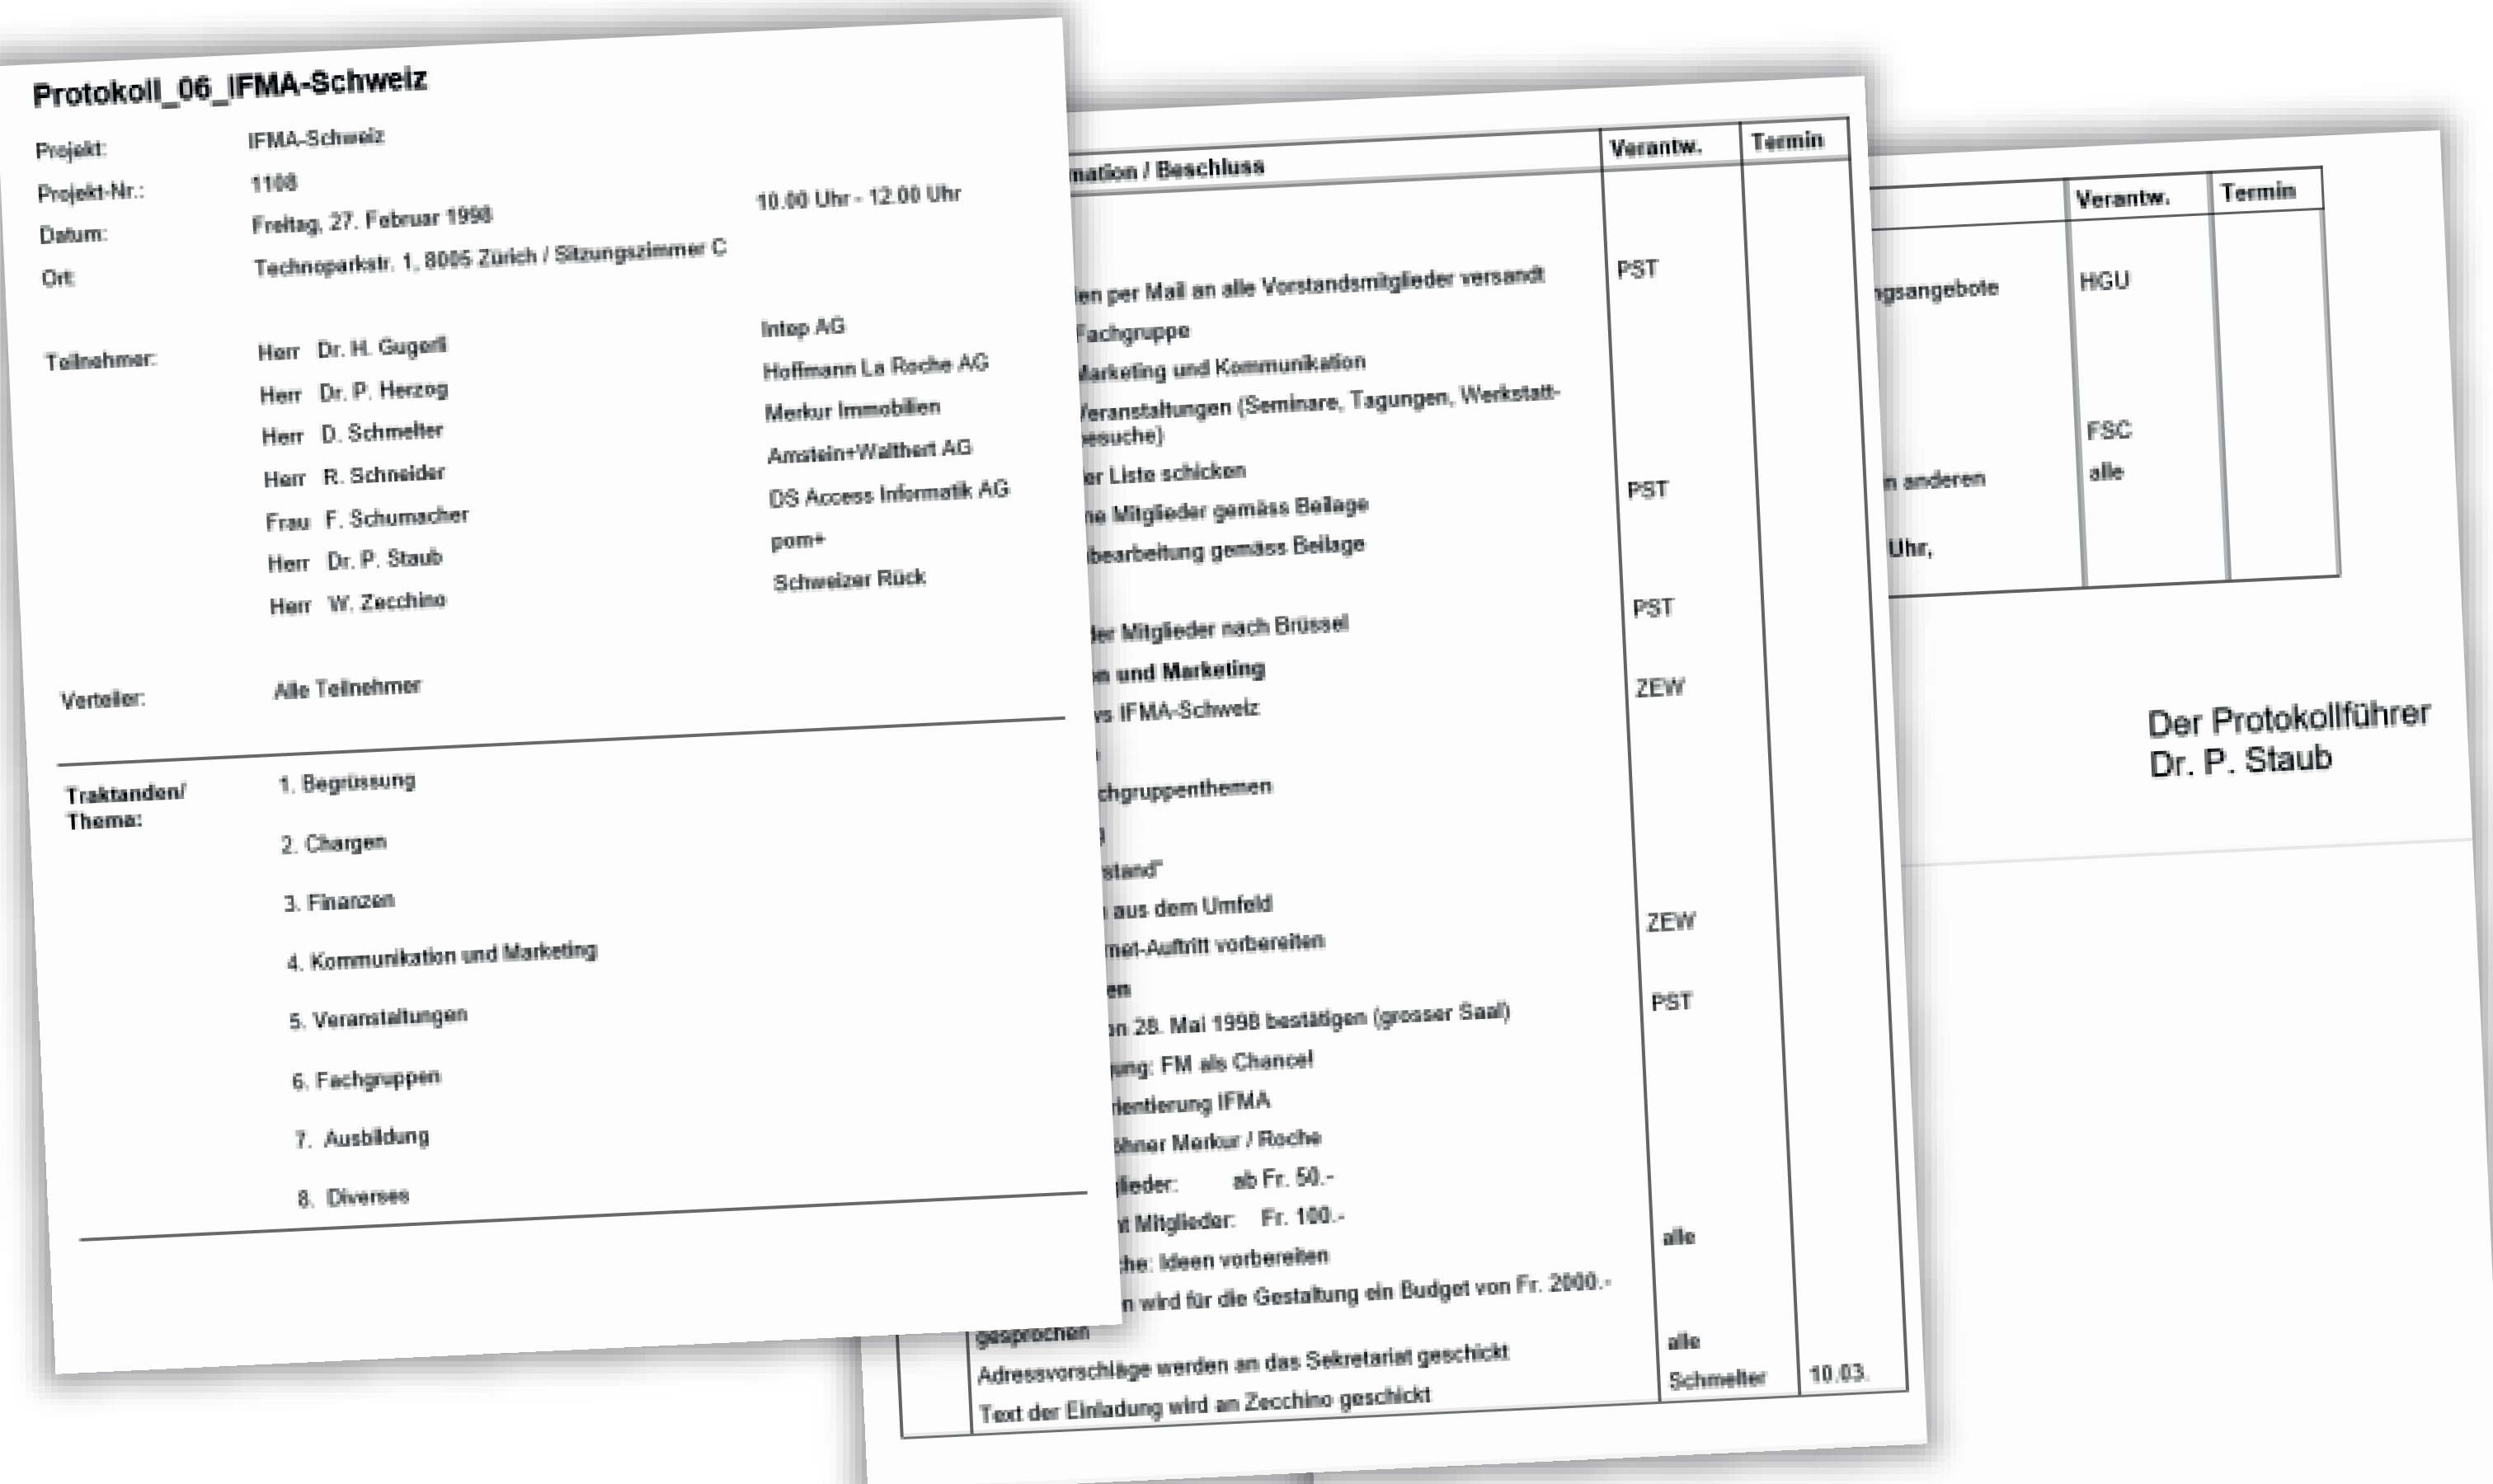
Protokoll_06_IFMA-Schweiz

Projekt: IFMA-Schweiz
Projekt-Nr.: 1108
Datum: Freitag, 27. Februar 1998 10.00 Uhr - 12.00 Uhr
Ort: Technoparkstr. 1, 8005 Zürich / Sitzungszimmer C

Teilnehmer:
Herr Dr. H. Gugerli Intep AG
Herr Dr. P. Herzog Hoffmann La Roche AG
Herr D. Schmelter Merkur Immobilien
Herr R. Schneider Amstein+Walthert AG
Frau F. Schumacher DS Access Informatik AG
Herr Dr. P. Staub pom+
Herr W. Zecchino Schweizer Rück

Verteiler: Alle Teilnehmer

Traktanden/ Thema:
1. Begrüssung
2. Chargen
3. Finanzen
4. Kommunikation und Marketing
5. Veranstaltungen
6. Fachgruppen
7. Ausbildung
8. Diverses

| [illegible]mation / Beschluss | Verantw. | Termin |
|---|---|---|
| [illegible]en per Mail an alle Vorstandsmitglieder versandt | PST | |
| Fachgruppe | | |
| Marketing und Kommunikation | | |
| Veranstaltungen (Seminare, Tagungen, Werkstattbesuche) | | |
| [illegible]er Liste schicken | PST | |
| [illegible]e Mitglieder gemäss Beilage | | |
| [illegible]bearbeitung gemäss Beilage | | |
| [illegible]der Mitglieder nach Brüssel | PST | |
| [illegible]n und Marketing | ZEW | |
| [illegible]s IFMA-Schweiz | | |
| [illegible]chgruppenthemen | | |
| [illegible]stand" | | |
| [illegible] aus dem Umfeld | ZEW | |
| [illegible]net-Auftritt vorbereiten | | |
| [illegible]en | PST | |
| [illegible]n 28. Mai 1998 bestätigen (grosser Saal) | | |
| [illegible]ung: FM als Chancel | | |
| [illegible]ientierung IFMA | | |
| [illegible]hner Merkur / Roche | | |
| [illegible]lieder: ab Fr. 50.- | | |
| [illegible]t Mitglieder: Fr. 100.- | | |
| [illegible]he: Ideen vorbereiten | alle | |
| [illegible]n wird für die Gestaltung ein Budget von Fr. 2000.- gesprochen | | |
| Adressvorschläge werden an das Sekretariat geschickt | alle | |
| Text der Einladung wird an Zecchino geschickt | Schmelter | 10.03. |

| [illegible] | Verantw. | Termin |
|---|---|---|
| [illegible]gsangebote | HGU | |
| | FSC | |
| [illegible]n anderen | alle | |
| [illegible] Uhr, | | |

Der Protokollführer
Dr. P. Staub